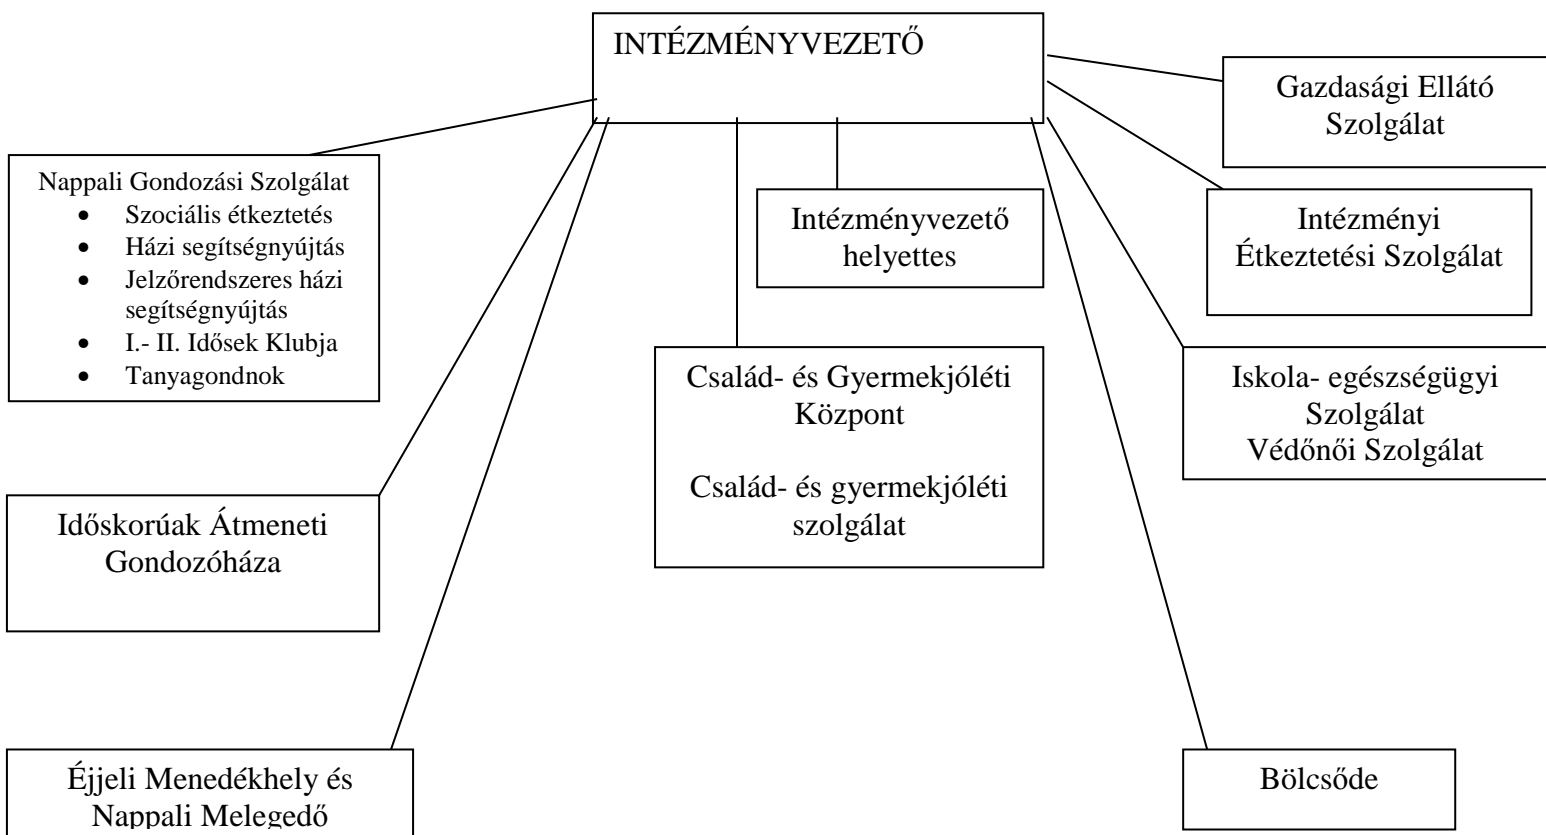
INTÉZMÉNYVEZETŐ

Gazdasági Ellátó Szolgálat

Nappali Gondozási Szolgálat
- Szociális étkeztetés
- Házi segítségnyújtás
- Jelzőrendszeres házi segítségnyújtás
- I.- II. Idősek Klubja
- Tanyagondnok

Intézményvezető helyettes

Intézményi Étkeztetési Szolgálat

Család- és Gyermekjóléti Központ

Család- és gyermekjóléti szolgálat

Iskola- egészségügyi Szolgálat
Védőnői Szolgálat

Időskorúak Átmeneti Gondozóháza

Éjjeli Menedékhely és Nappali Melegedő

Bölcsőde